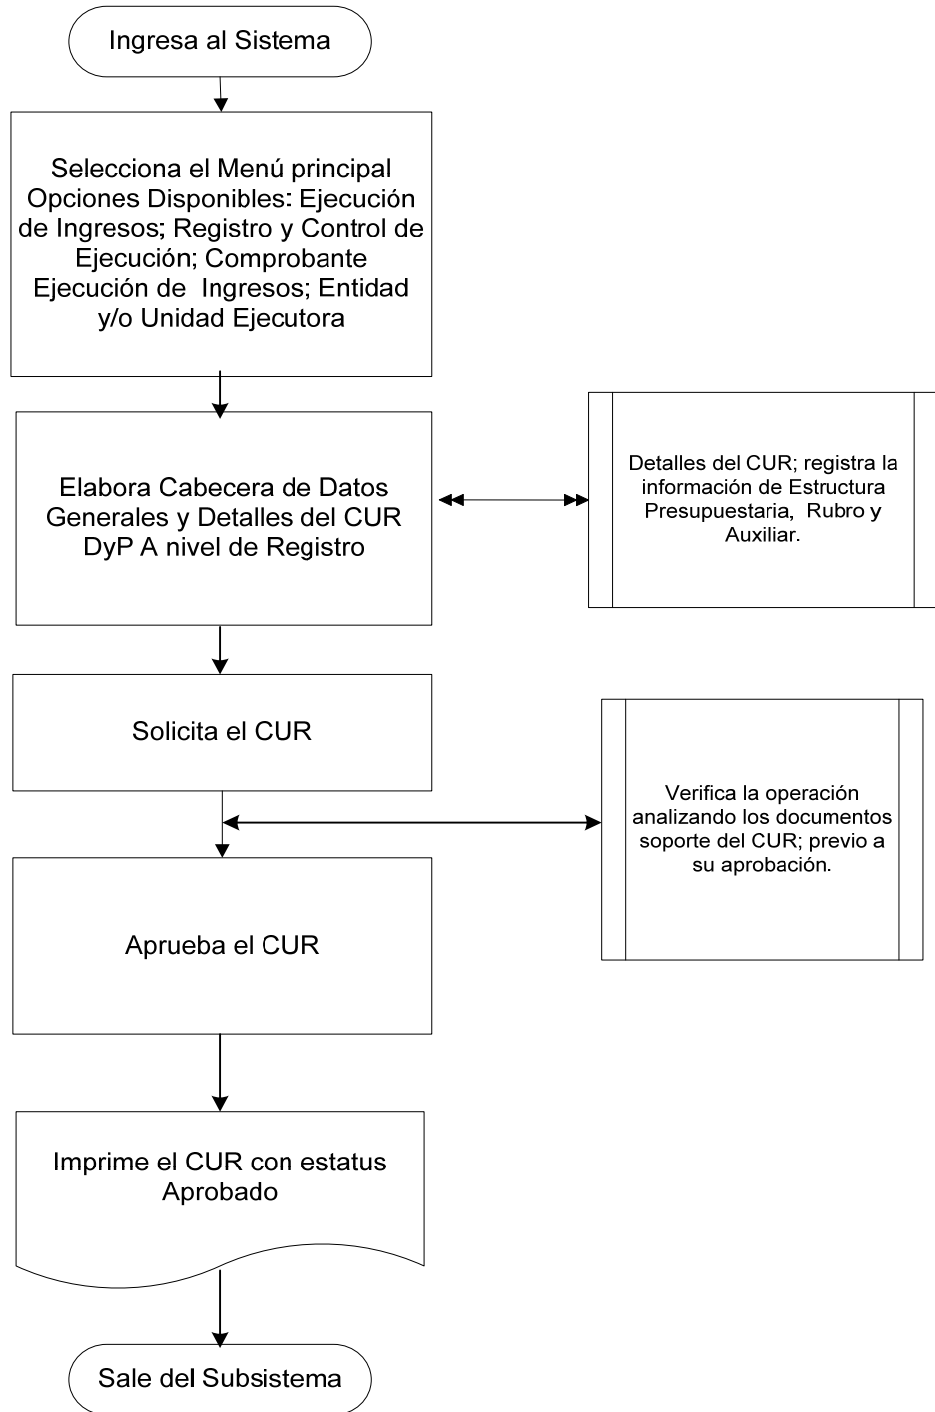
Ingresa al Sistema

Selecciona el Menú principal Opciones Disponibles: Ejecución de Ingresos; Registro y Control de Ejecución; Comprobante Ejecución de Ingresos; Entidad y/o Unidad Ejecutora

Elabora Cabecera de Datos Generales y Detalles del CUR DyP A nivel de Registro

Detalles del CUR; registra la información de Estructura Presupuestaria, Rubro y Auxiliar.

Solicita el CUR

Verifica la operación analizando los documentos soporte del CUR; previo a su aprobación.

Aprueba el CUR

Imprime el CUR con estatus Aprobado

Sale del Subsistema